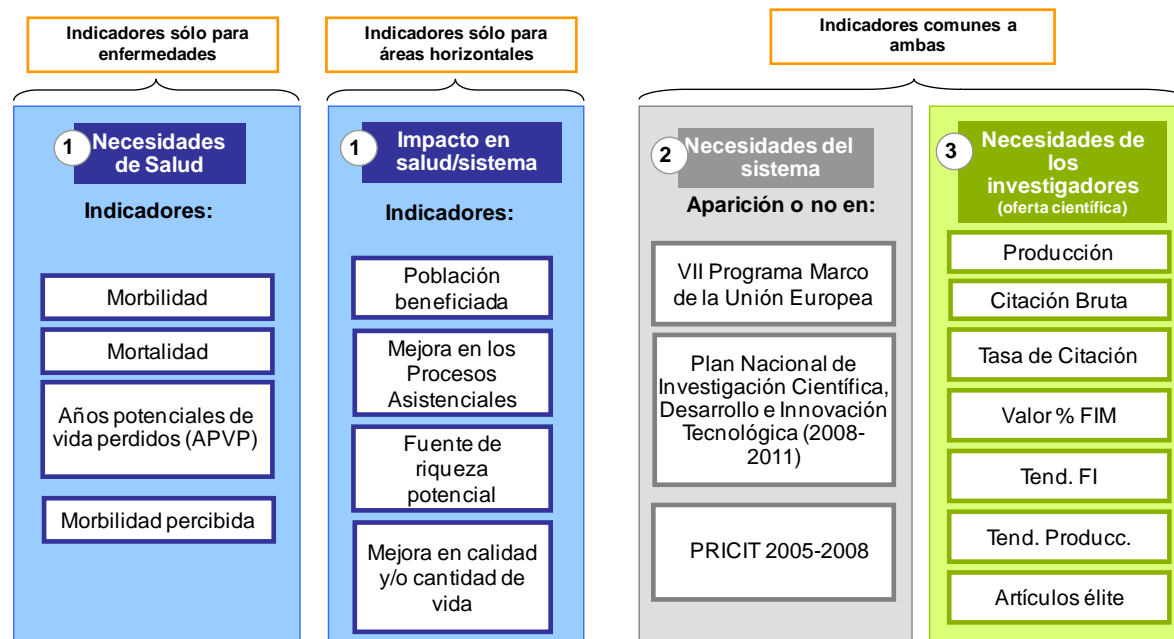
Indicadores sólo para enfermedades

Indicadores sólo para áreas horizontales

Indicadores comunes a ambas

1 Necesidades de Salud

Indicadores:

Morbilidad

Mortalidad

Años potenciales de vida perdidos (APVP)

Morbilidad percibida

1 Impacto en salud/sistema

Indicadores:

Población beneficiada

Mejora en los Procesos Asistenciales

Fuente de riqueza potencial

Mejora en calidad y/o cantidad de vida

2 Necesidades del sistema

Aparición o no en:

VII Programa Marco de la Unión Europea

Plan Nacional de Investigación Científica, Desarrollo e Innovación Tecnológica (2008-2011)

PRICIT 2005-2008

3 Necesidades de los investigadores (oferta científica)

Producción

Citación Bruta

Tasa de Citación

Valor % FIM

Tend. FI

Tend. Producc.

Artículos élite